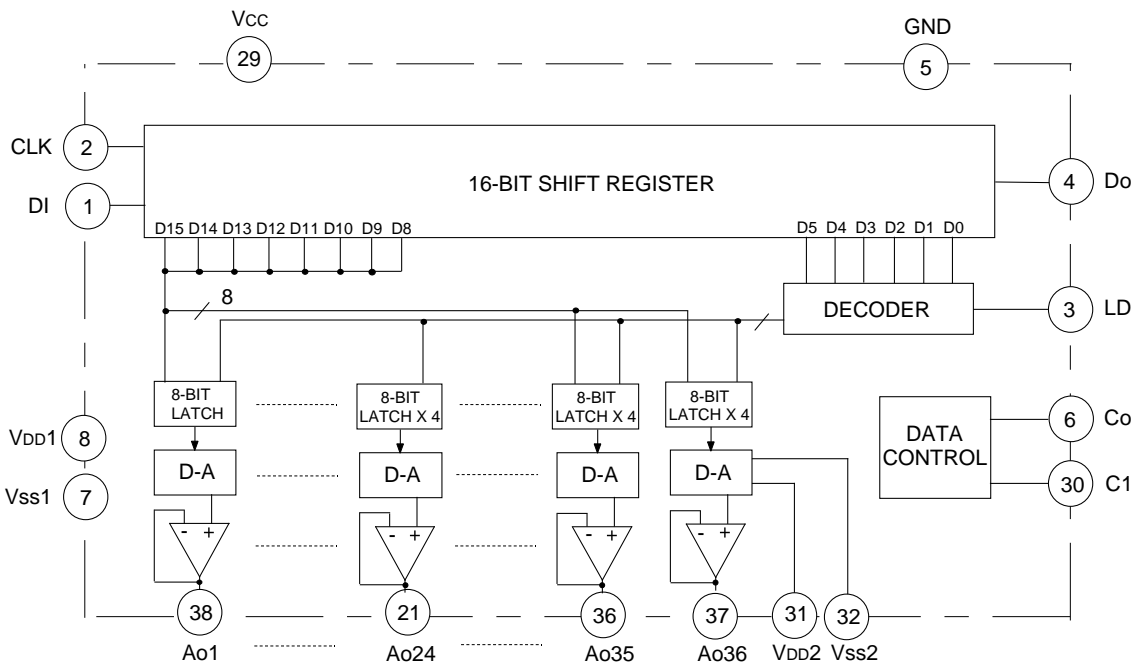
VCC
29
GND
5
CLK 2
DI 1
16-BIT SHIFT REGISTER
4 Do
D15 D14 D13 D12 D11 D10 D9 D8
D5 D4 D3 D2 D1 D0
8
DECODER
3 LD
8-BIT LATCH
8-BIT LATCH X 4
8-BIT LATCH X 4
8-BIT LATCH X 4
VDD1 8
Vss1 7
D-A
D-A
D-A
D-A
DATA CONTROL
6 Co
30 C1
- +
- +
- +
- +
38
21
36
37
31
32
Ao1
Ao24
Ao35
Ao36
VDD2
Vss2